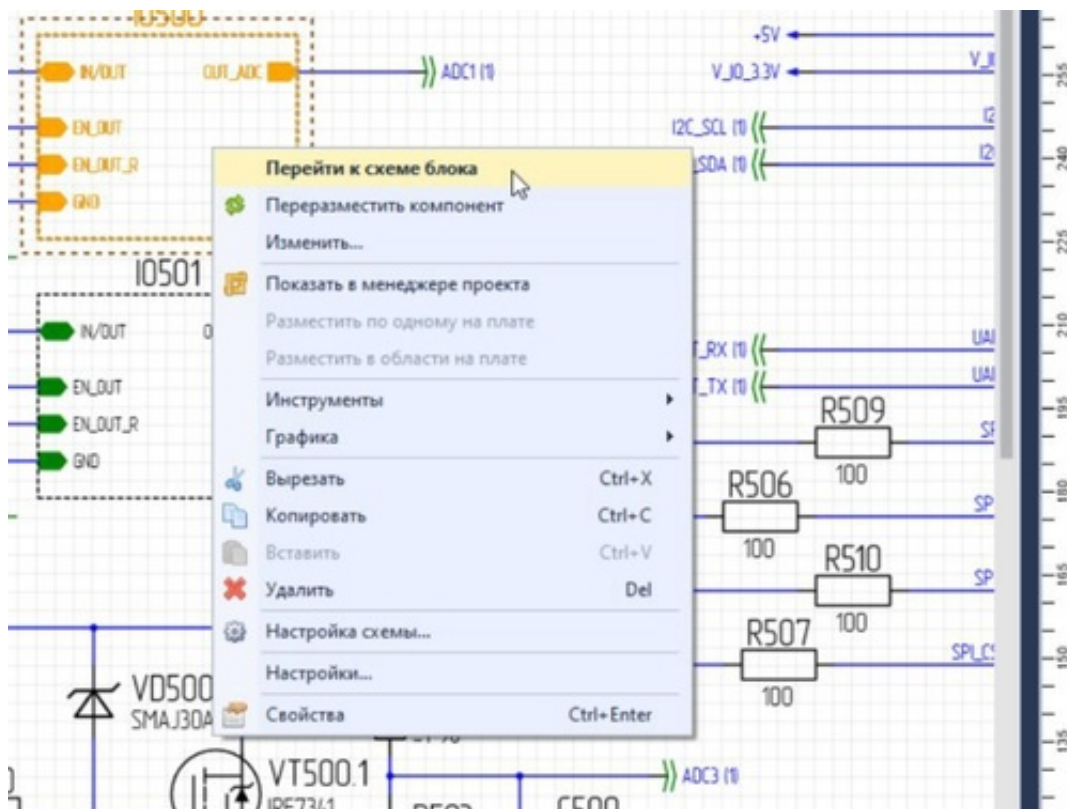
IN/OUT
OUT_ADC
ADC1 (1)
EN_OUT
EN_OUT_R
GND
+5V
V_IO_3.3V
V_I
I2C_SCL (1)
SDA (1)
I2
I2
IO501
IN/OUT
EN_OUT
EN_OUT_R
GND
_RX (1)
_TX (1)
UA
UA
R509
100
R506
100
R510
100
R507
100
SP
SP
SP
SPI_C
VD500
SMAJ30A
VT500.1
ADC3 (1)
255
240
225
210
195
180
165
150
135

Перейти к схеме блока
Переразместить компонент
Изменить...
Показать в менеджере проекта
Разместить по одному на плате
Разместить в области на плате
Инструменты
Графика
Вырезать Ctrl+X
Копировать Ctrl+C
Вставить Ctrl+V
Удалить Del
Настройка схемы...
Настройки...
Свойства Ctrl+Enter